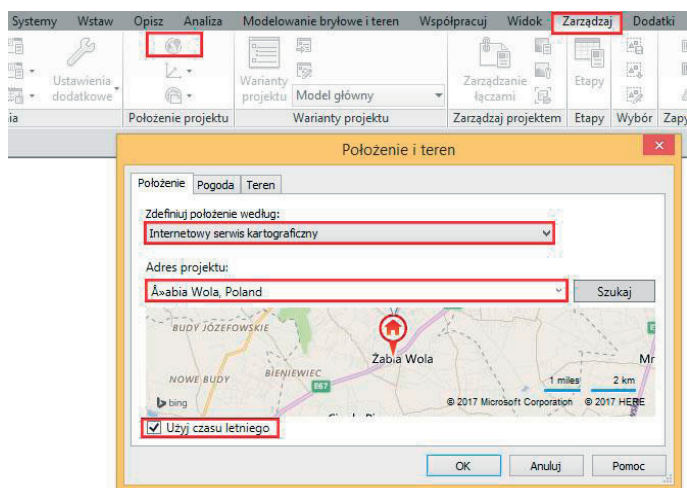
Systemy Wstaw Opisz Analiza Modelowanie bryłowe i teren Współpracuj Widok Zarządzaj Dodatki

Ustawienia dodatkowe

Warianty projektu Model główny

Zarządzanie łączami

Etapy

ia Położenie projektu Warianty projektu Zarządzaj projektem Etapy Wybór Zapy

Położenie i teren

Położenie Pogoda Teren

Zdefiniuj położenie według:

Internetowy serwis kartograficzny

Adres projektu:

Å»abia Wola, Poland

Szukaj

BUDY JÓZEFOWSKIE

Żabia Wola

BIENIEWIEC

NOWE BUDY

E67

Mr

1 miles 2 km

bing

© 2017 Microsoft Corporation © 2017 HERE

Użyj czasu letniego

OK Anuluj Pomoc